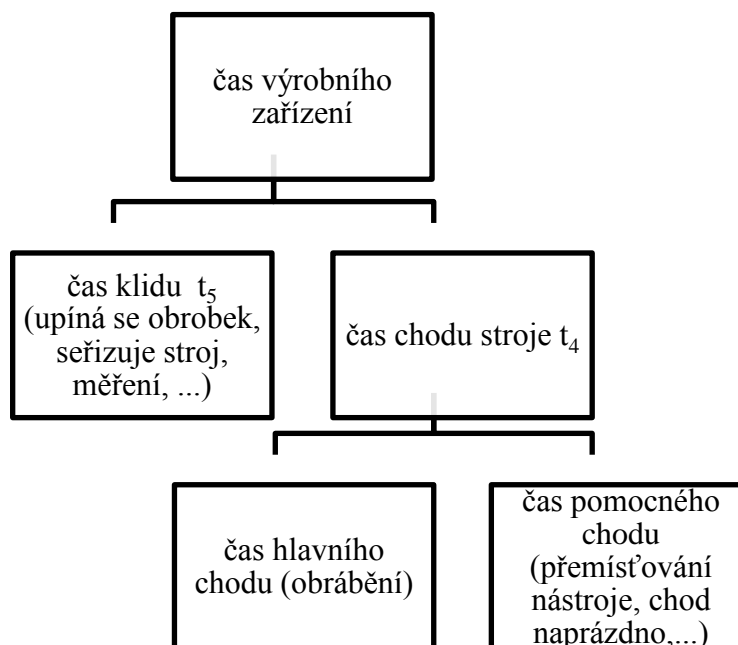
čas výrobního zařízení

čas klidu $t_5$ (upíná se obrobek, seřizuje stroj, měření, ...)

čas chodu stroje $t_4$

čas hlavního chodu (obrábění)

čas pomocného chodu (přemísťování nástroje, chod naprázdno,...)